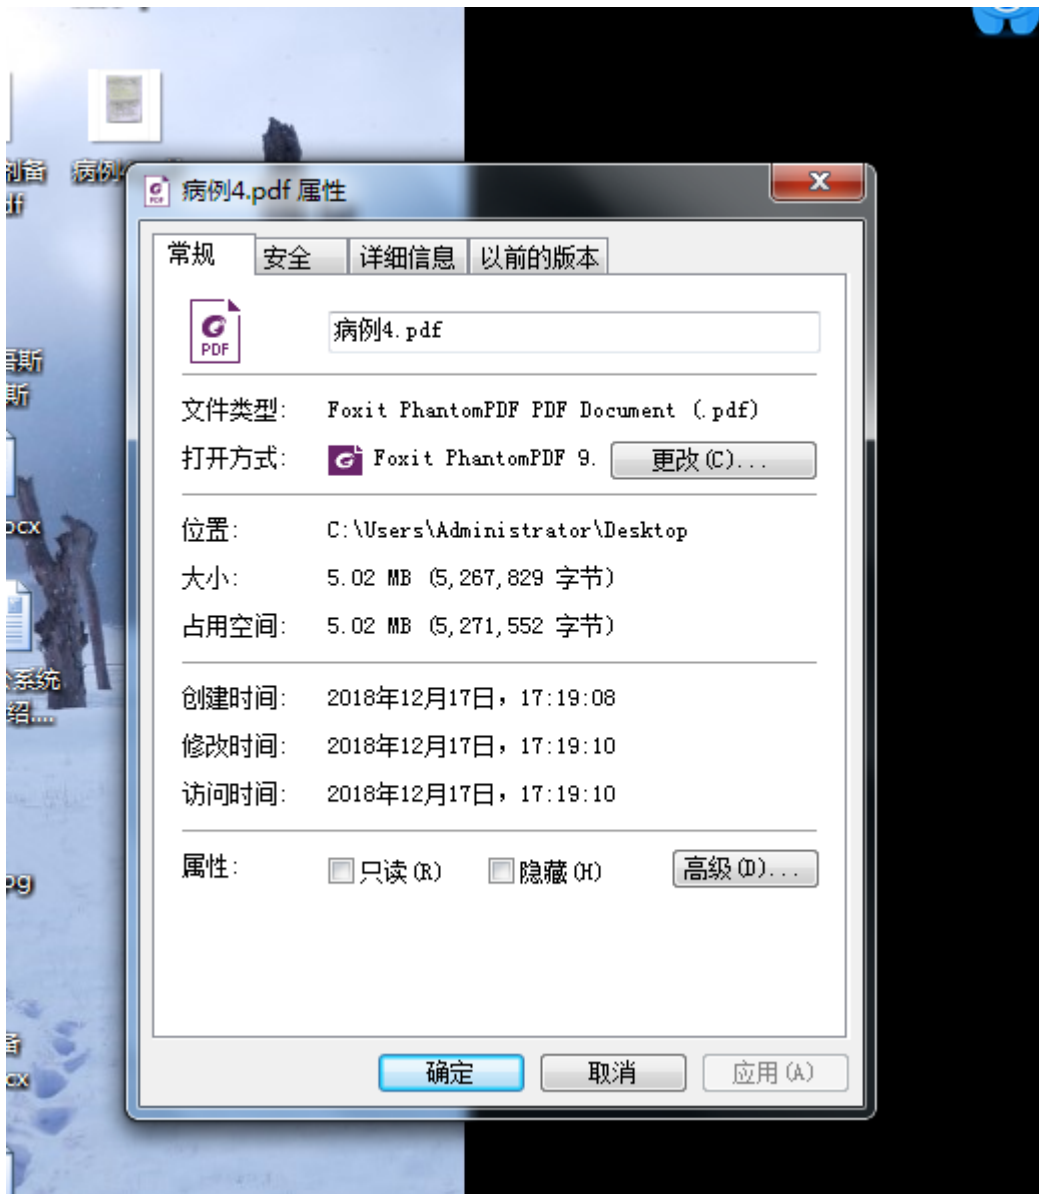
制备
df

病例

思斯
斯

ocx

系统
绍...

pg

备
cx

病例4.pdf 属性

常规 安全 详细信息 以前的版本

PDF

病例4.pdf

文件类型: Foxit PhantomPDF PDF Document (.pdf)

打开方式: Foxit PhantomPDF 9. 更改(C)...

位置: C:\Users\Administrator\Desktop

大小: 5.02 MB (5,267,829 字节)

占用空间: 5.02 MB (5,271,552 字节)

创建时间: 2018年12月17日，17:19:08

修改时间: 2018年12月17日，17:19:10

访问时间: 2018年12月17日，17:19:10

属性: 只读(R) 隐藏(H) 高级(D)...

确定 取消 应用(A)